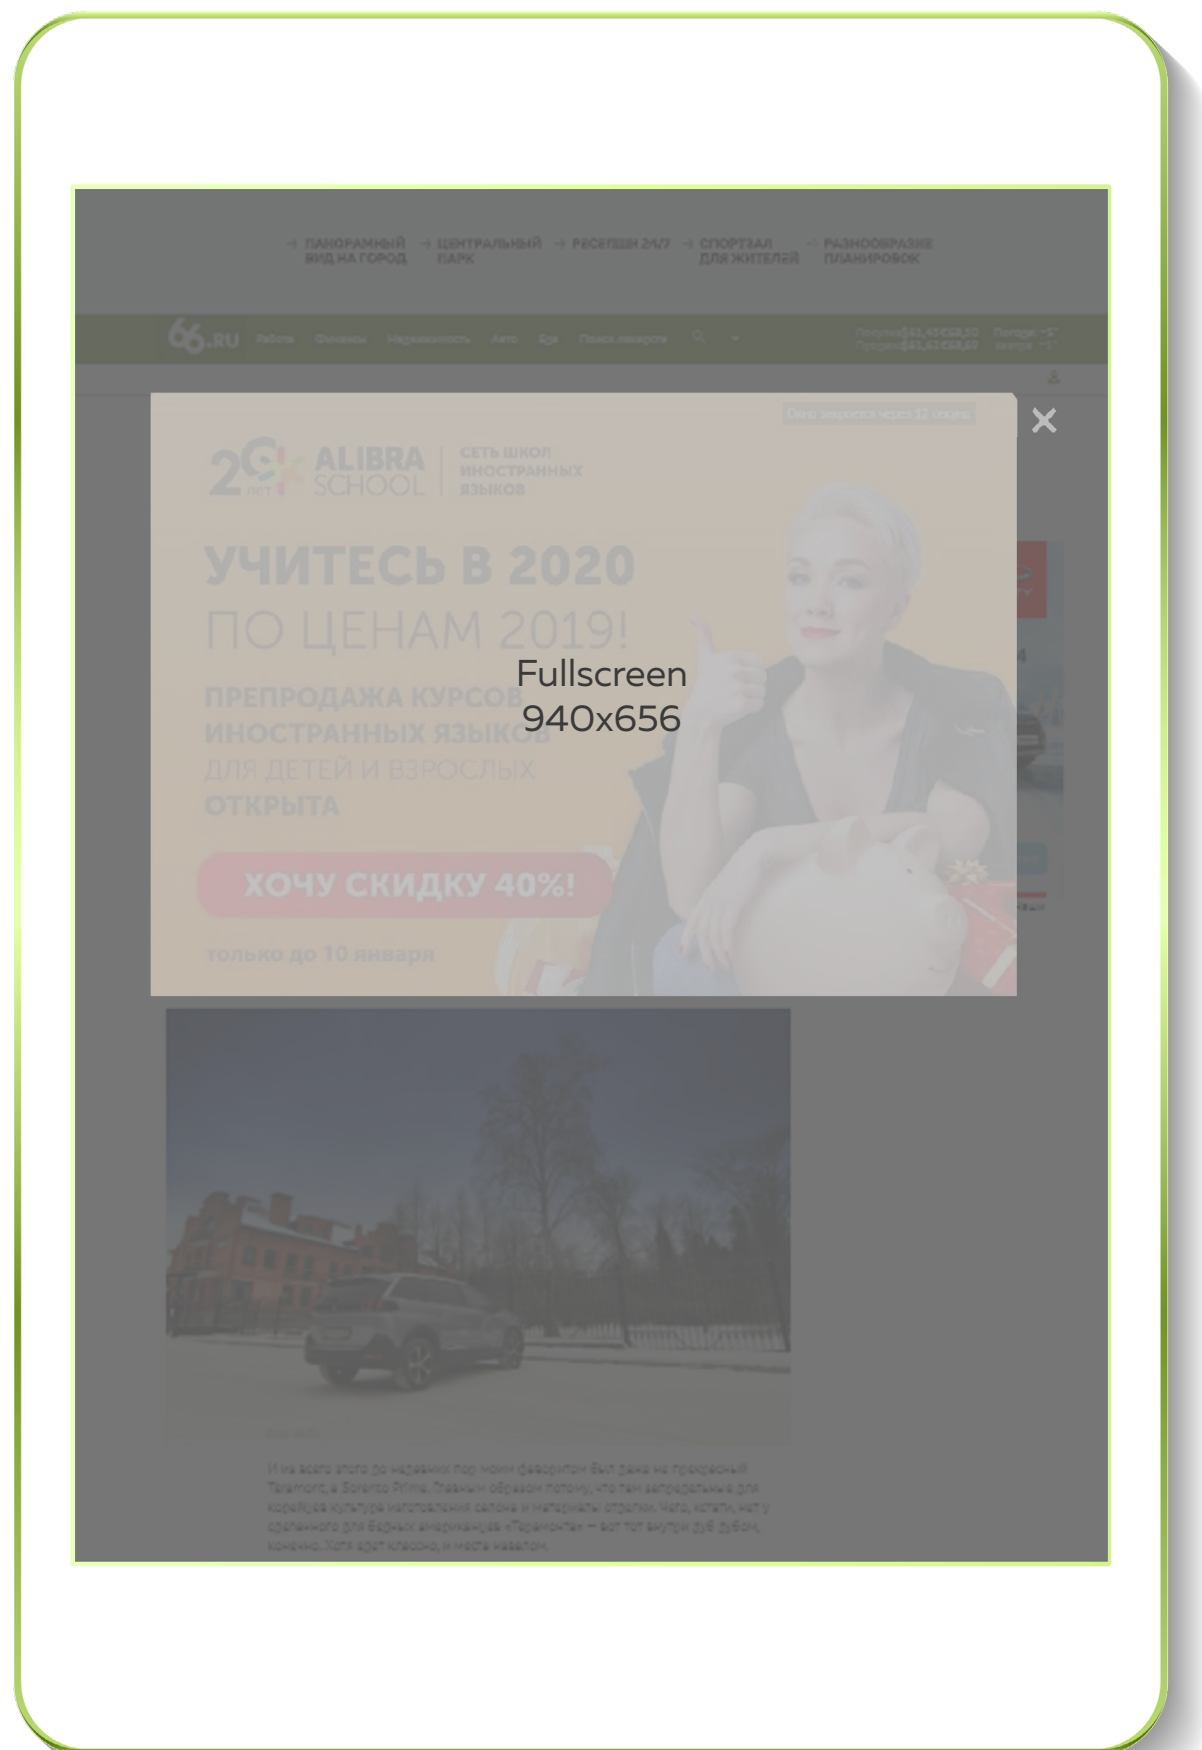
ПАНОРАМНЫЙ ВИД НА ГОРОД
ЦЕНТРАЛЬНЫЙ ПАРК
РЕСЕПШН 24/7
СПОРТЗАЛ ДЛЯ ЖИТЕЛЕЙ
РАЗНООБРАЗИЕ ПЛАНИРОВОК

66.RU Работа Финансы Недвижимость Авто Еда Поиск лекарств

Окно закроется через 12 секунд

×

20 лет ALIBRA SCHOOL | СЕТЬ ШКОЛ ИНОСТРАННЫХ ЯЗЫКОВ

УЧИТЕСЬ В 2020
ПО ЦЕНАМ 2019!

Fullscreen
940x656

ПРЕПРОДАЖА КУРСОВ ИНОСТРАННЫХ ЯЗЫКОВ
ДЛЯ ДЕТЕЙ И ВЗРОСЛЫХ
ОТКРЫТА

ХОЧУ СКИДКУ 40%!

только до 10 января

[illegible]